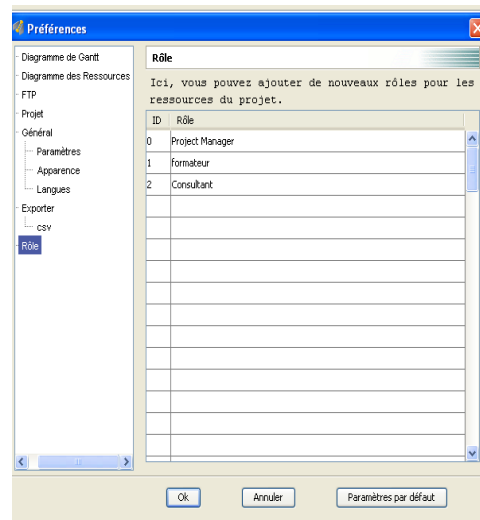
Préférences

Diagramme de Gantt
Diagramme des Ressources
FTP
Projet
Général
Paramètres
Apparence
Langues
Exporter
csv
Rôle

Rôle

Ici, vous pouvez ajouter de nouveaux rôles pour les ressources du projet.

| ID | Rôle |
|---|---|
| 0 | Project Manager |
| 1 | formateur |
| 2 | Consultant |

Ok
Annuler
Paramètres par défaut